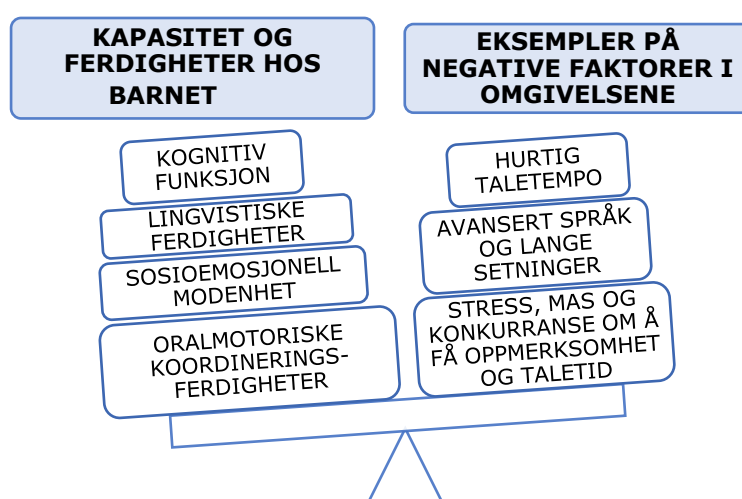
KAPASITET OG FERDIGHETER HOS BARNET

EKSEMPLER PÅ NEGATIVE FAKTORER I OMGIVELSENE

KOGNITIV FUNKSJON

LINGVISTISKE FERDIGHETER

SOSIOEMOSJONELL MODENHET

ORALMOTORISKE KOORDINERINGS-FERDIGHETER

HURTIG TALETEMPO

AVANSERT SPRÅK OG LANGE SETNINGER

STRESS, MAS OG KONKURRANSE OM Å FÅ OPPMERKSOMHET OG TALETID